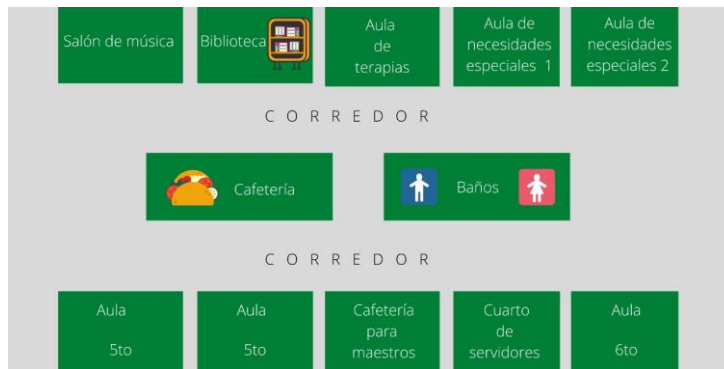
Salón de música

Biblioteca

Aula de terapias

Aula de necesidades especiales 1

Aula de necesidades especiales 2

C O R R E D O R

Cafetería

Baños

C O R R E D O R

Aula 5to

Aula 5to

Cafetería para maestros

Cuarto de servidores

Aula 6to